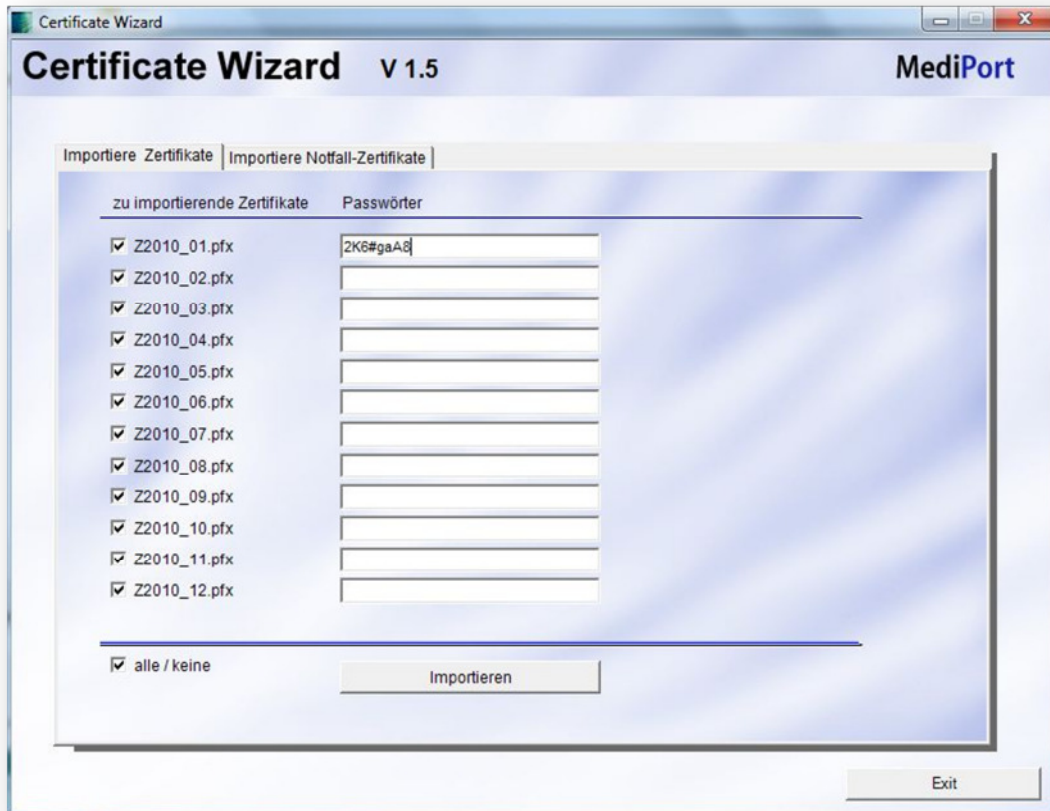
Certificate Wizard

Certificate Wizard V 1.5

MediPort

Importiere Zertifikate | Importiere Notfall-Zertifikate

| zu importierende Zertifikate | Passwörter |
|---|---|
| Z2010_01.pfx | 2K6#gaA8 |
| Z2010_02.pfx | |
| Z2010_03.pfx | |
| Z2010_04.pfx | |
| Z2010_05.pfx | |
| Z2010_06.pfx | |
| Z2010_07.pfx | |
| Z2010_08.pfx | |
| Z2010_09.pfx | |
| Z2010_10.pfx | |
| Z2010_11.pfx | |
| Z2010_12.pfx | |

alle / keine

Importieren

Exit